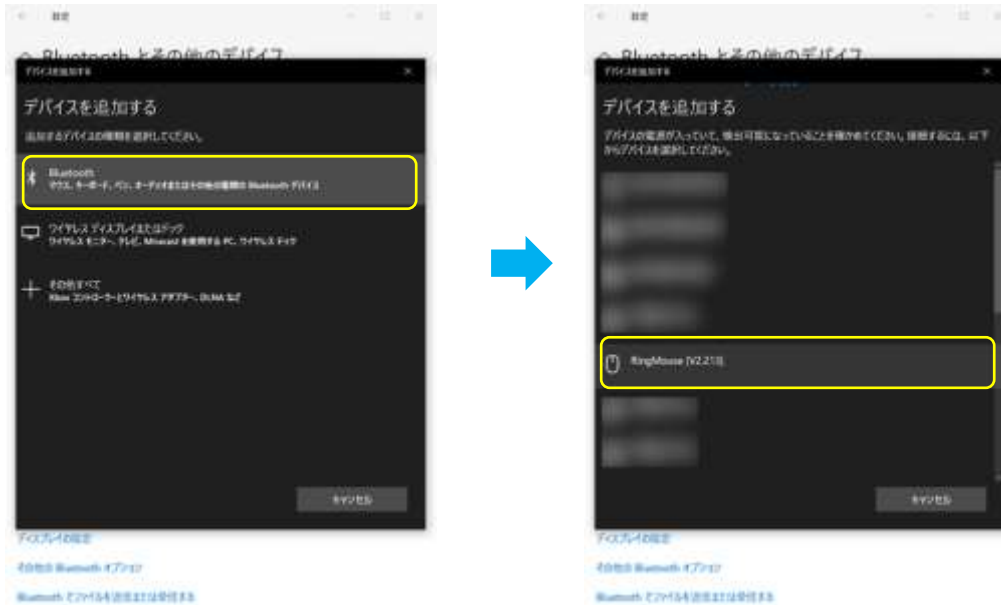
設定

Bluetooth とその他のデバイス

デバイスを追加する

デバイスを追加する

追加するデバイスの種類を選択してください。

Bluetooth
マウス、キーボード、ペン、オーディオまたはその他の種類の Bluetooth デバイス

ワイヤレス ディスプレイまたはドック
ワイヤレス モニター、テレビ、Miracast を使用する PC、ワイヤレス ドック

その他すべて
Xbox コントローラーとワイヤレス アダプター、DLNA など

キャンセル

ディスプレイの設定

その他の Bluetooth オプション

Bluetooth でファイルを送信または受信する

設定

Bluetooth とその他のデバイス

デバイスを追加する

デバイスを追加する

デバイスの電源が入っていて、検出可能になっていることを確かめてください。接続するには、以下からデバイスを選択してください。

RingMouse [V2.21]

キャンセル

ディスプレイの設定

その他の Bluetooth オプション

Bluetooth でファイルを送信または受信する